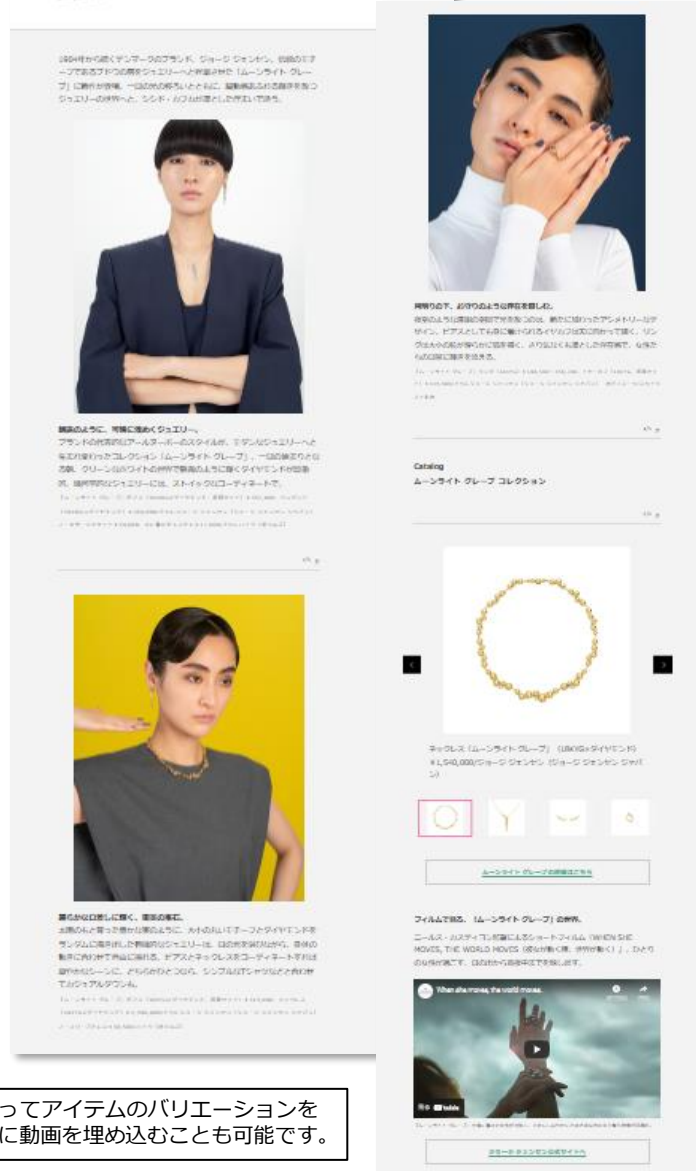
1904年から続くデンマークのブランド、ジョージ ジェンセン。伝統のモチーフであるブドウの房をジュエリーへと昇華させた「ムーンライト グレープ」に新作が登場。一日の光の移ろいとともに、躍動感あふれる輝きを放つジュエリーの世界へと、シシド・カフカが誘いをかけていきます。

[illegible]

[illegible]

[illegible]

Catalog
ムーンライト グレープ コレクション

ネックレス〈ムーンライト グレープ〉(18KYG×ダイヤモンド)
¥1,540,000/ジョージ ジェンセン (ジョージ ジェンセン ジャパン)

ムーンライト グレープの詳細はこちら

フィルムで見る、〈ムーンライト グレープ〉の世界。
ニールス・ハスティコン監督によるショートフィルム「WHEN SHE MOVES, THE WORLD MOVES (彼女が動く時、世界が動く)」。ひとりの女性が真夜中、日の出から夜明けまでを過ごします。

When she moves, the world moves.

YouTube

ジョージ ジェンセン公式サイトへ

ってアイテムのバリエーションを
に動画を埋め込むことも可能です。